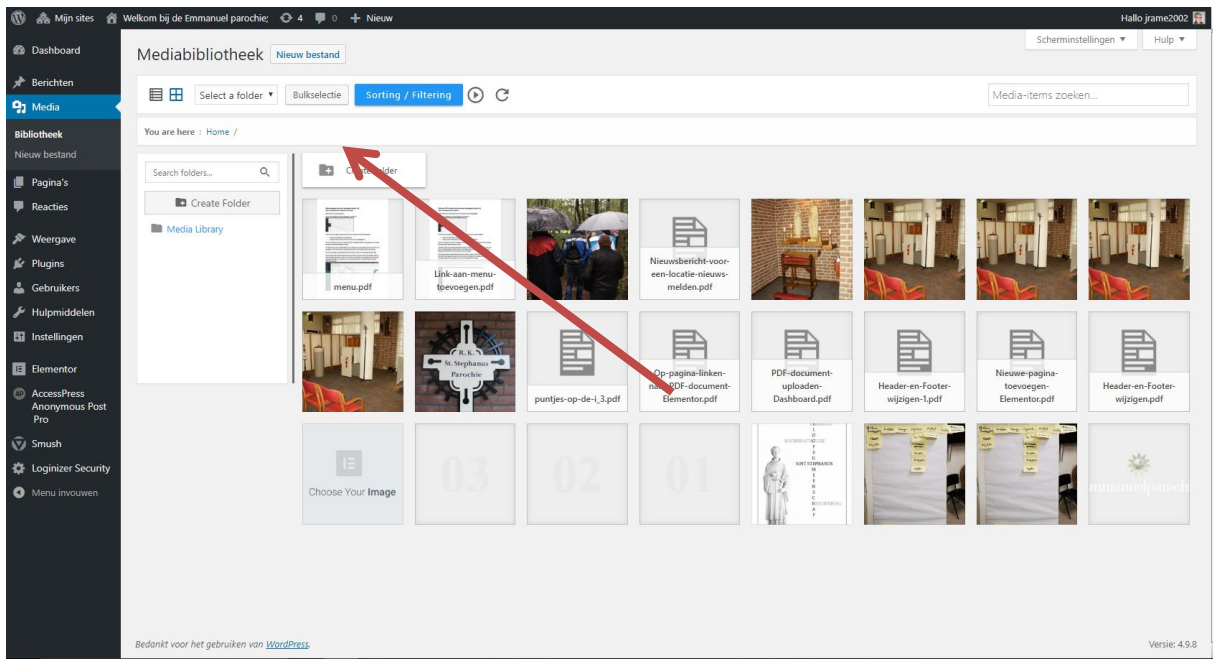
Mijn sites Welkom bij de Emmanuel parochie; 4 0 + Nieuw Hallo jrame2002

Dashboard
Berichten
Media
Bibliotheek
Nieuw bestand
Pagina's
Reacties
Weergave
Plugins
Gebruikers
Hulpmiddelen
Instellingen
Elementor
AccessPress Anonymous Post Pro
Smush
Loginizer Security
Menu invouwen

Mediabibliotheek Nieuw bestand
Scherminstellingen ▼ Hulp ▼

Select a folder ▼ Bulkselectie Sorting / Filtering
Media-items zoeken...

You are here : Home /

Search folders...
Create Folder
Media Library

Create Folder

menu.pdf
Link-aan-menu-toevoegen.pdf
Nieuwsbericht-voor-een-locatie-nieuws-melden.pdf
R. K. St. Stephanus Parochie
puntjes-op-de-i_3.pdf
Op-pagina-linken-naar-PDF-document-Elementor.pdf
PDF-document-uploaden-Dashboard.pdf
Header-en-Footer-wijzigen-1.pdf
Nieuwe-pagina-toevoegen-Elementor.pdf
Header-en-Footer-wijzigen.pdf
Choose Your Image
03
02
01
SINT STEPHANUS
mmanuelparochi

Bedankt voor het gebruiken van WordPress.
Versie: 4.9.8